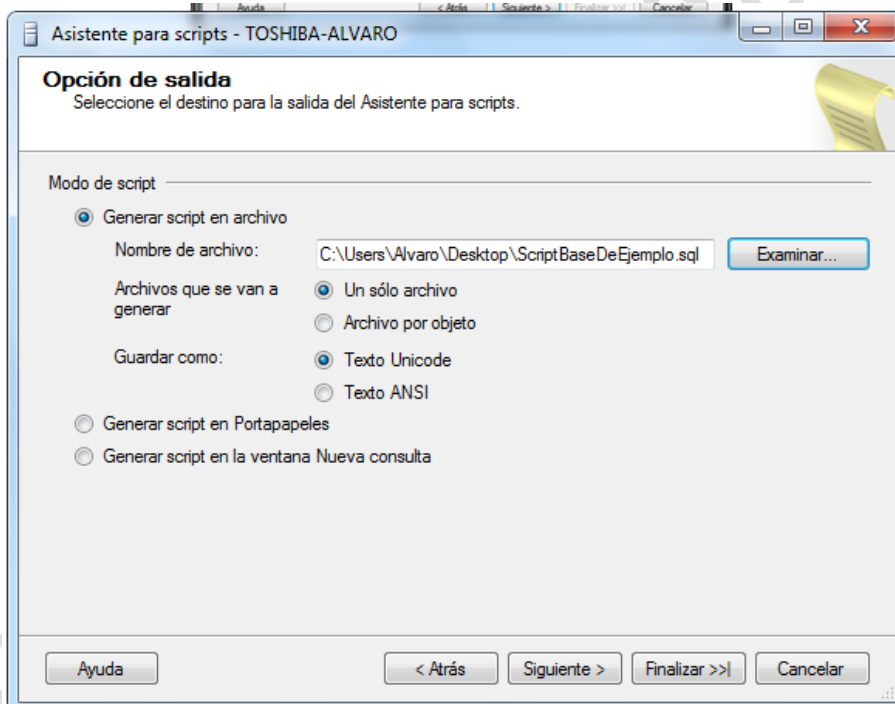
Ayuda < Atrás Siguiente > Finalizar >>| Cancelar

Asistente para scripts - TOSHIBA-ALVARO

Opción de salida
Seleccione el destino para la salida del Asistente para scripts.

Modo de script

Generar script en archivo

Nombre de archivo: C:\Users\Alvaro\Desktop\ScriptBaseDeEjemplo.sql Examinar...

Archivos que se van a generar
Un sólo archivo
Archivo por objeto

Guardar como:
Texto Unicode
Texto ANSI

Generar script en Portapapeles

Generar script en la ventana Nueva consulta

Ayuda
< Atrás
Siguiente >
Finalizar >>|
Cancelar